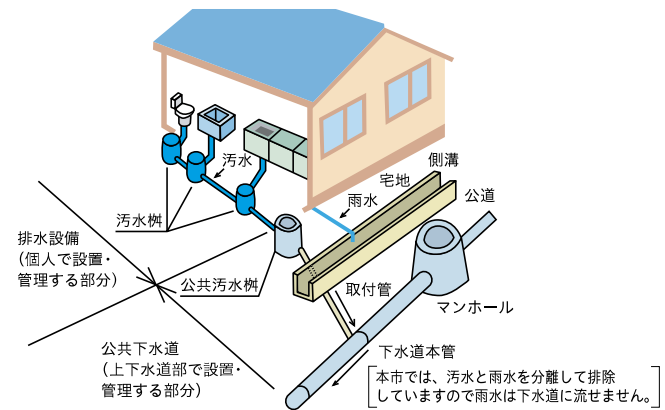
側溝

宅地

公道

汚水

雨水

汚水桝

排水設備
(個人で設置・
管理する部分)

公共汚水桝

取付管

マンホール

公共下水道
(上下水道部で設置・
管理する部分)

下水道本管

本市では、汚水と雨水を分離して排除していますので雨水は下水道に流せません。